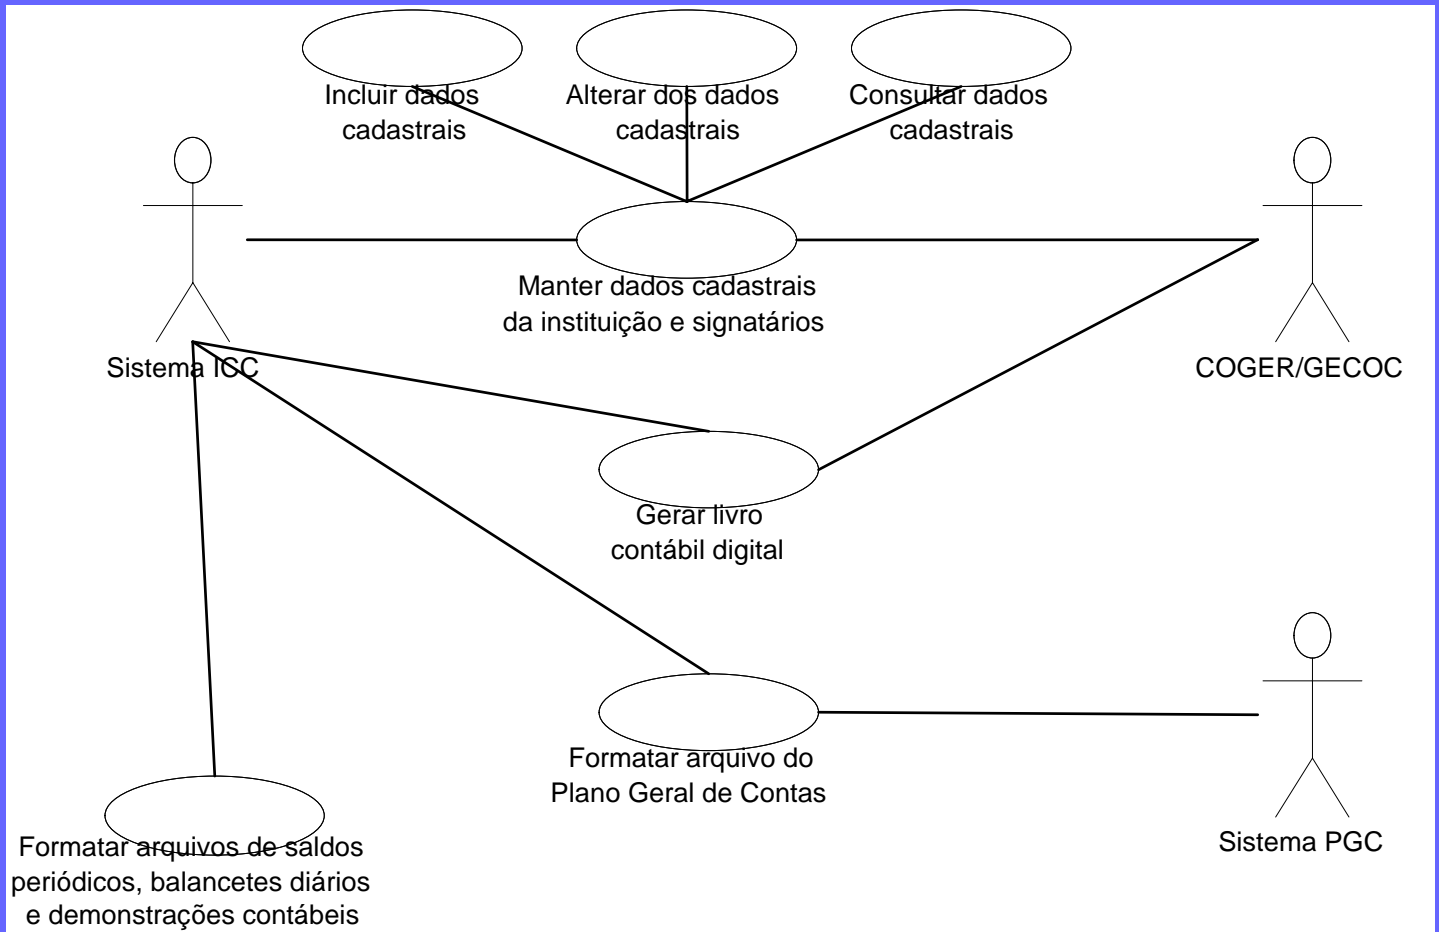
Incluir dados cadastrais

Alterar dos dados cadastrais

Consultar dados cadastrais

Manter dados cadastrais da instituição e signatários

Sistema ICC

COGER/GECOC

Gerar livro contábil digital

Formatar arquivo do Plano Geral de Contas

Sistema PGC

Formatar arquivos de saldos periódicos, balancetes diários e demonstrações contábeis